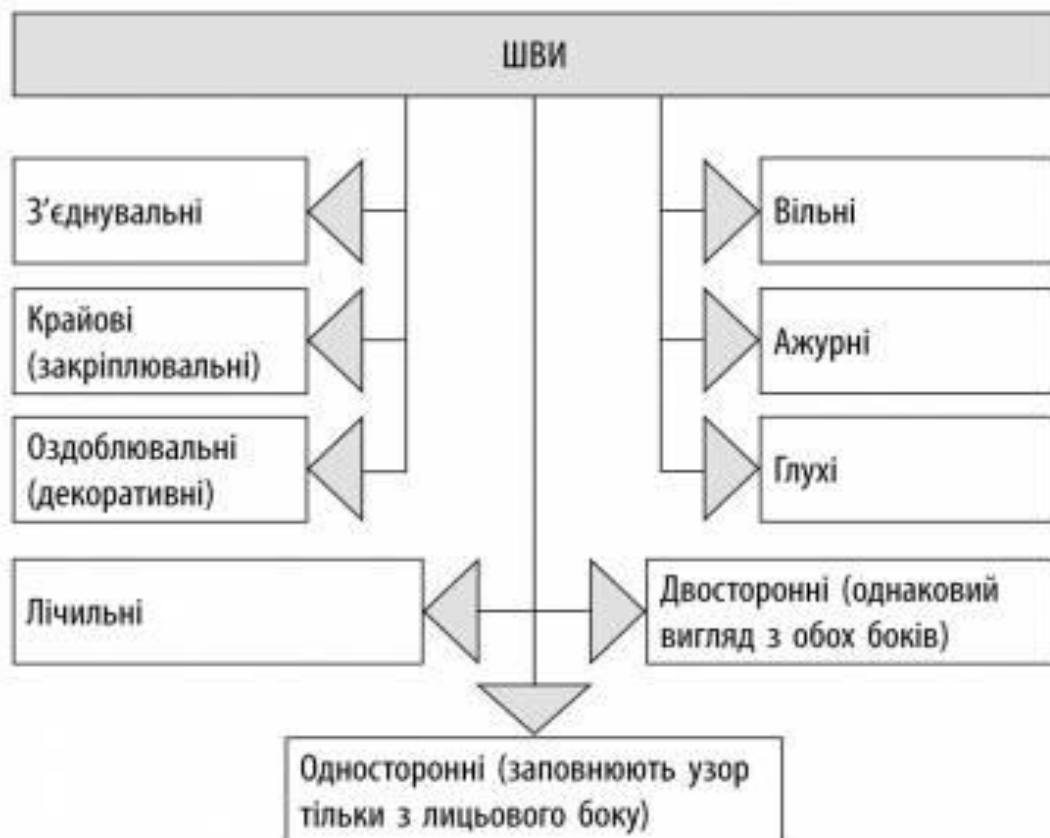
ШВИ

З’єднувальні

Крайові (закріплювальні)

Оздоблювальні (декоративні)

Вільні

Ажурні

Глухі

Лічильні

Двосторонні (однаковий вигляд з обох боків)

Односторонні (заповнюють узор тільки з лицьового боку)